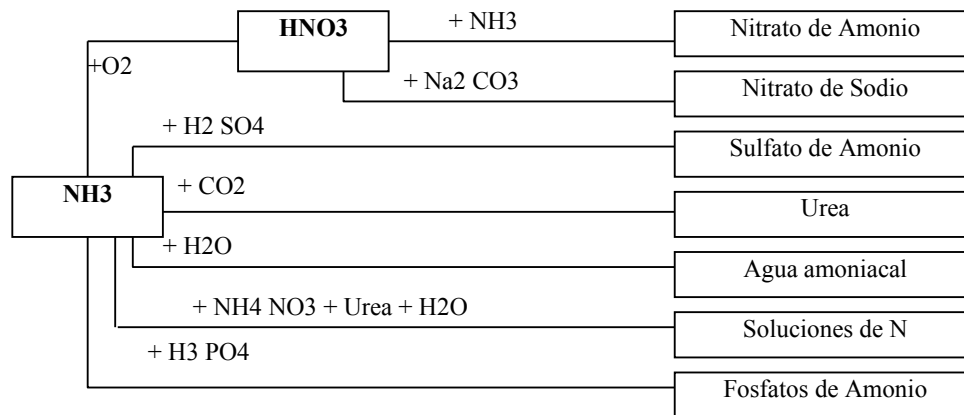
HNO3

+ NH3

Nitrato de Amonio

+O2

+ Na2 CO3

Nitrato de Sodio

+ H2 SO4

Sulfato de Amonio

NH3

+ CO2

Urea

+ H2O

Agua amoniacal

+ NH4 NO3 + Urea + H2O

Soluciones de N

+ H3 PO4

Fosfatos de Amonio